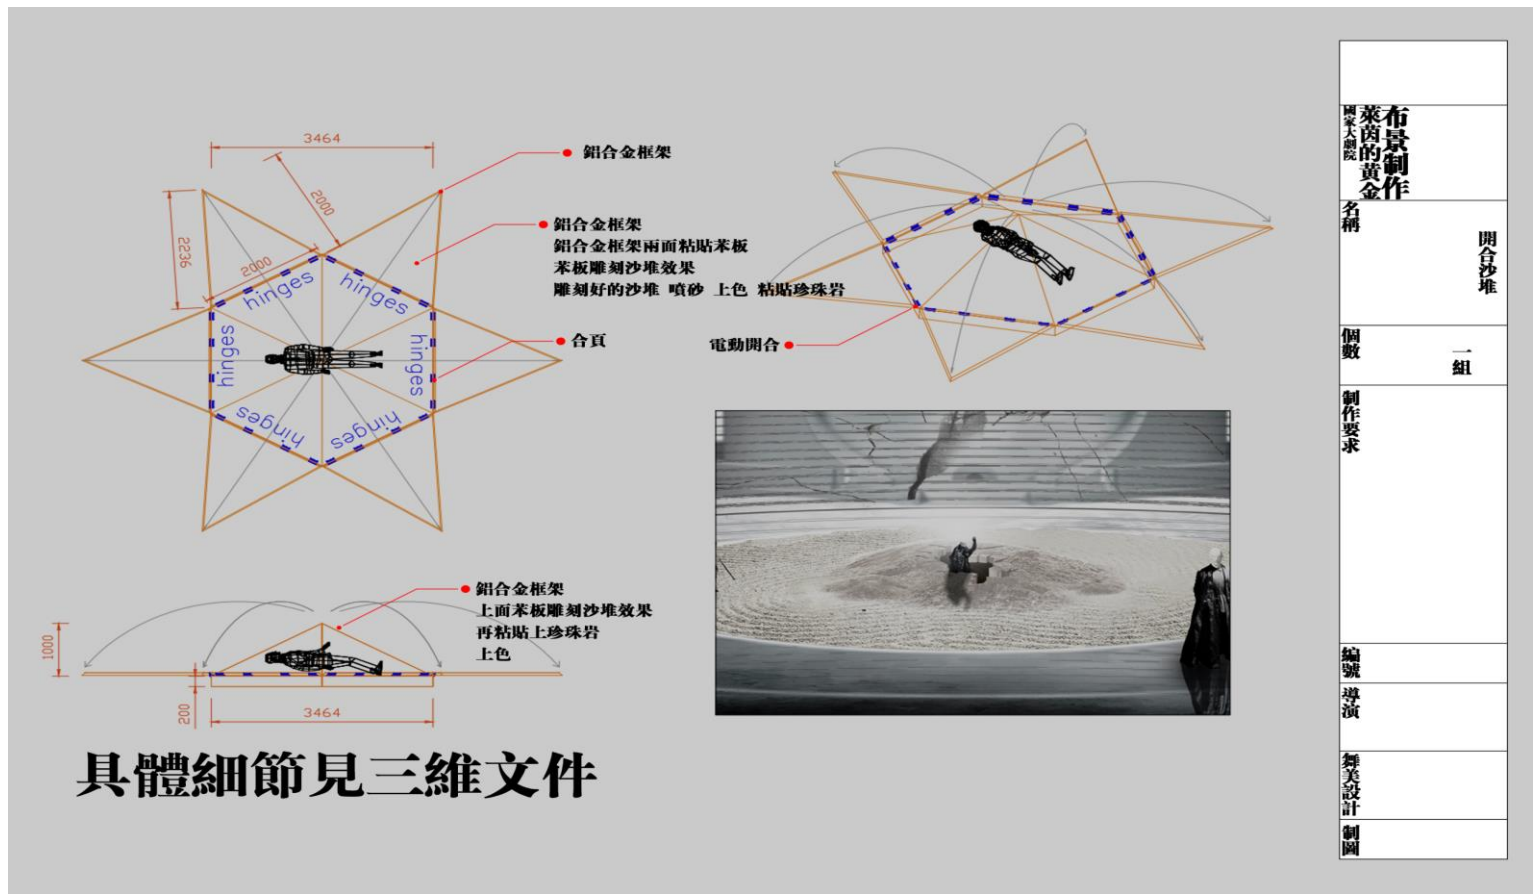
3464

2000

2236

2000

hinges

hinges

hinges

hinges

hinges

hinges

鋁合金框架

鋁合金框架
鋁合金框架兩面粘貼苯板
苯板雕刻沙堆效果
雕刻好的沙堆 噴砂 上色 粘貼珍珠岩

合頁

電動開合

鋁合金框架
上面苯板雕刻沙堆效果
再粘貼上珍珠岩
上色

1000

200

3464

具體細節見三維文件

國家大劇院 萊茵的黃金 布景制作

名稱 開合沙堆

個數 一組

制作要求

編號

導演

舞美設計

制圖